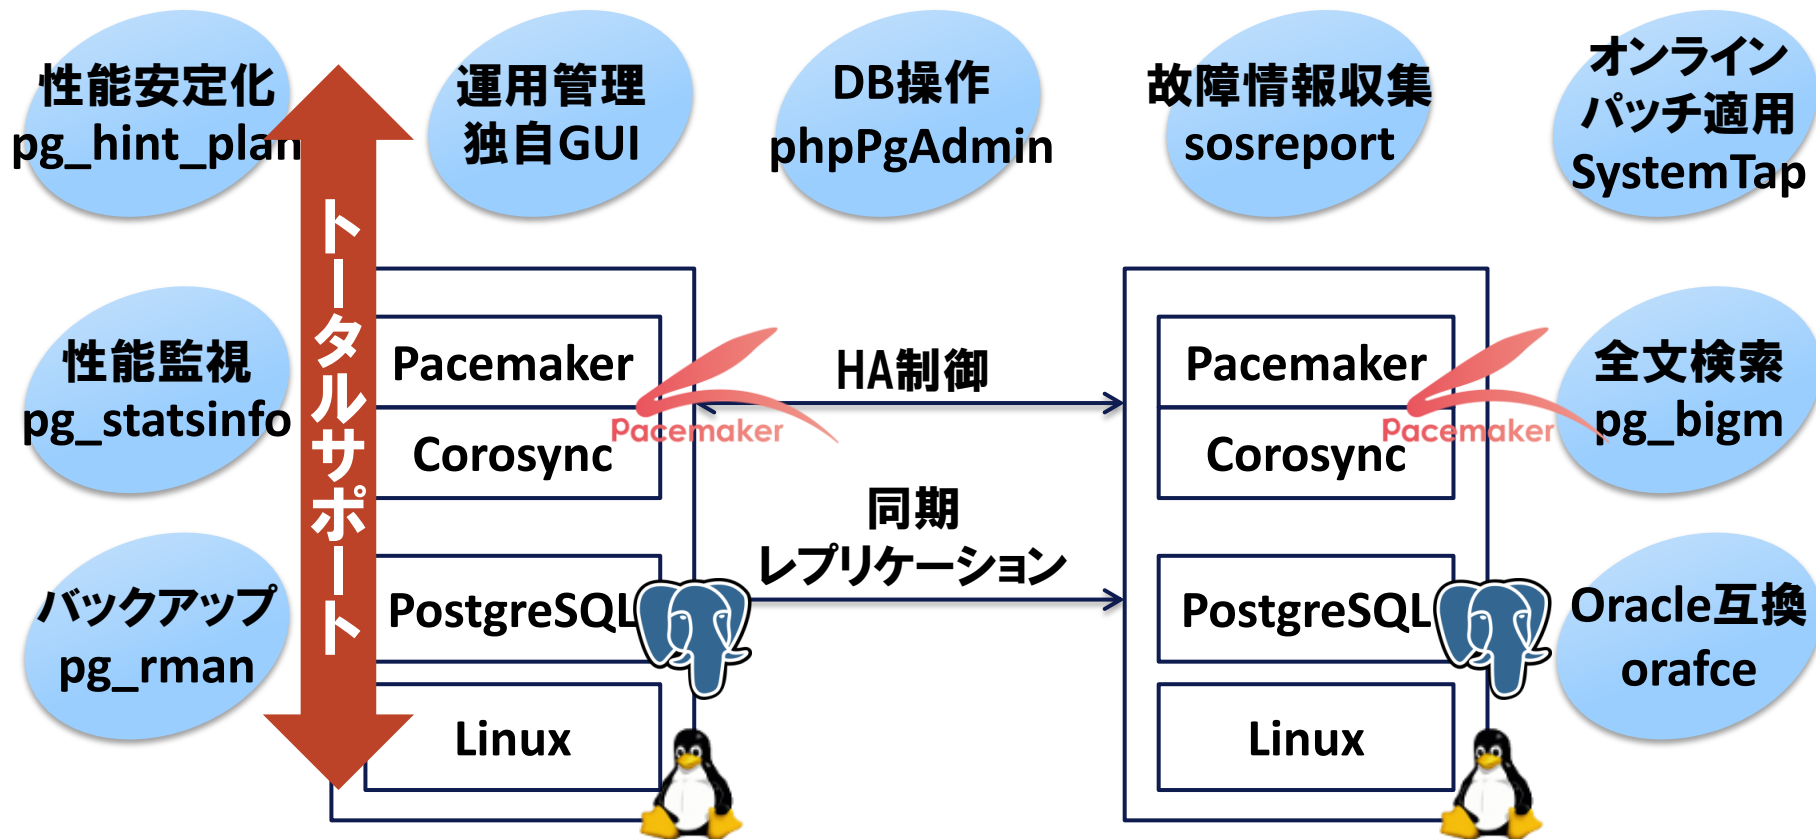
性能安定化
pg_hint_plan

運用管理
独自GUI

DB操作
phpPgAdmin

故障情報収集
sosreport

オンライン
パッチ適用
SystemTap

トータルサポート

性能監視
pg_statsinfo

バックアップ
pg_rman

Pacemaker
Corosync
Pacemaker
PostgreSQL
Linux

HA制御

同期
レプリケーション

Pacemaker
Corosync
Pacemaker
PostgreSQL
Linux

全文検索
pg_bigm

Oracle互換
orafce